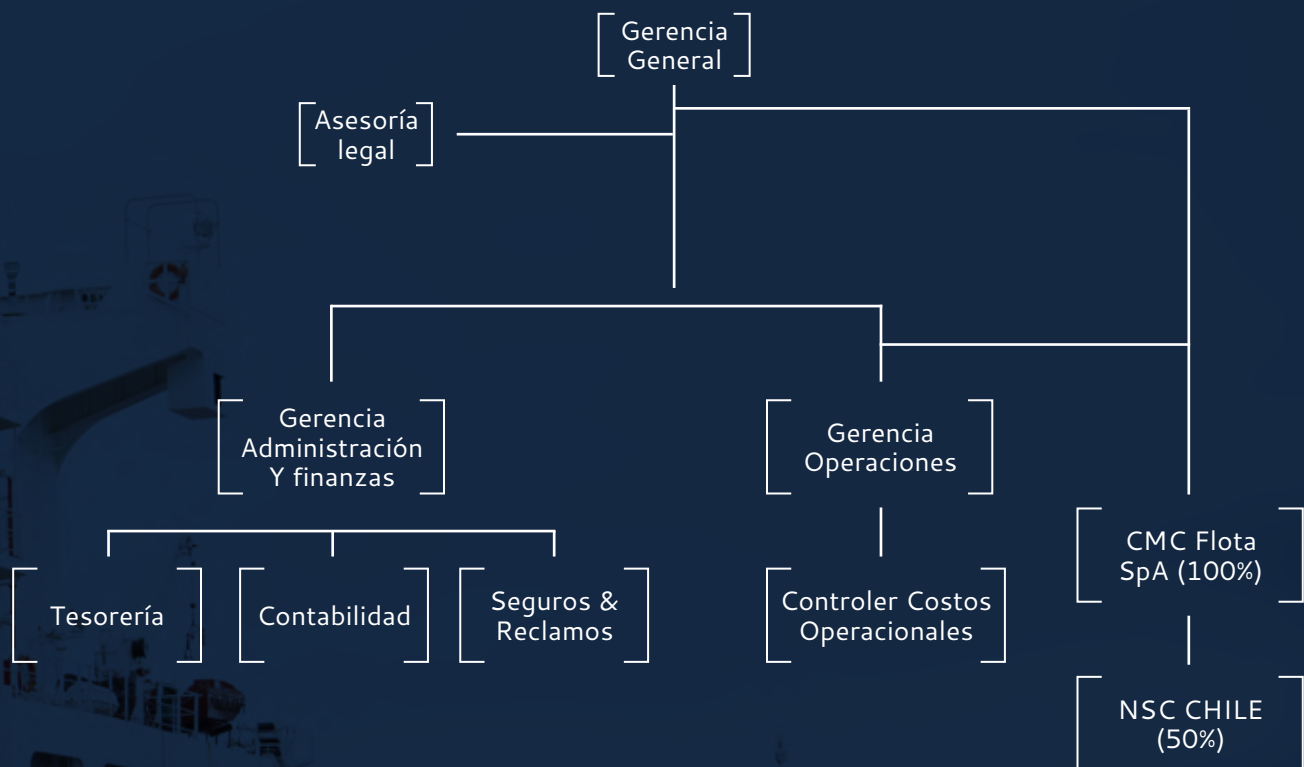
Gerencia General

Asesoría legal

Gerencia Administración Y finanzas

Gerencia Operaciones

CMC Flota SpA (100%)

Tesorería

Contabilidad

Seguros & Reclamos

Controler Costos Operacionales

NSC CHILE (50%)